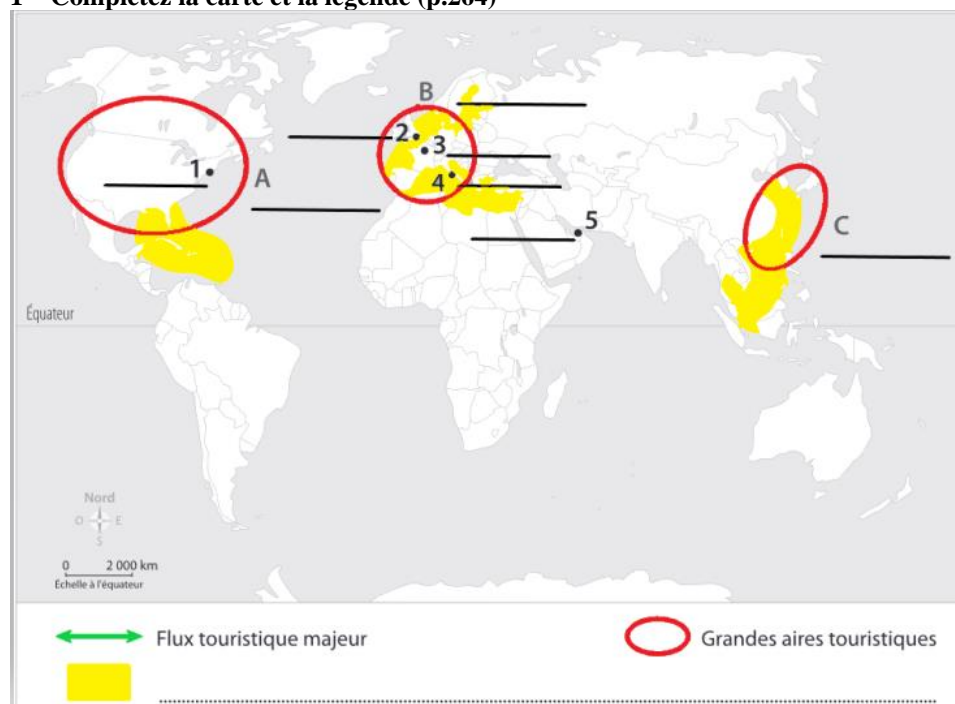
1 – Complétez la carte et la légende (p.264)

B

2

3

1

A

4

5

C

Équateur

Nord
O E
S

0 2 000 km
Échelle à l'équateur

Flux touristique majeur

Grandes aires touristiques

.................................................................................................